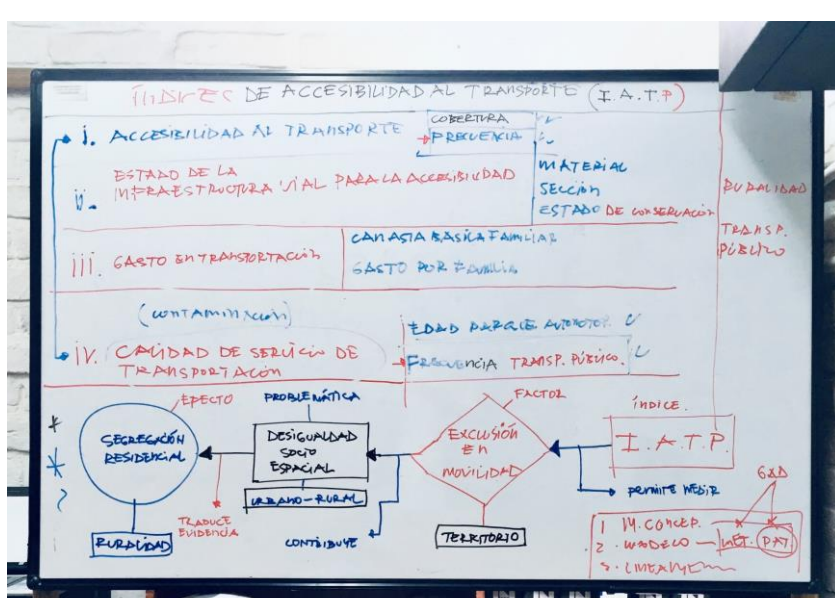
ÍNDICES DE ACCESIBILIDAD AL TRANSPORTE (I.A.T.P)

i. ACCESIBILIDAD AL TRANSPORTE
COBERTURA ✓
FRECUENCIA ✓

ii. ESTADO DE LA INFRAESTRUCTURA VIAL PARA LA ACCESIBILIDAD
MATERIAL
SECCIÓN
ESTADO DE CONSERVACIÓN

DUALIDAD
TRANSP. PÚBLICO

iii. GASTO EN TRANSPORTACIÓN
CANASTA BÁSICA FAMILIAR
GASTO POR FAMILIA

(CONTAMINACIÓN)
iv. CALIDAD DE SERVICIO DE TRANSPORTACIÓN
EDAD PARQUE AUTOMOTOR ✓
FRECUENCIA TRANSP. PÚBLICO ✓

EFECTO
PROBLEMÁTICA
FACTOR
ÍNDICE

SEGREGACIÓN RESIDENCIAL
DESIGUALDAD SOCIO ESPACIAL
EXCLUSIÓN EN MOVILIDAD
I.A.T.P.

URBANO-RURAL
TRADUCE EVIDENCIA
RURALIDAD
CONTRIBUYE
TERRITORIO
PERMITE MEDIR

6x8
1. M. CONCEP.
2. MODELO — MET. (PAT)
3. LINEAMIEN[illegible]